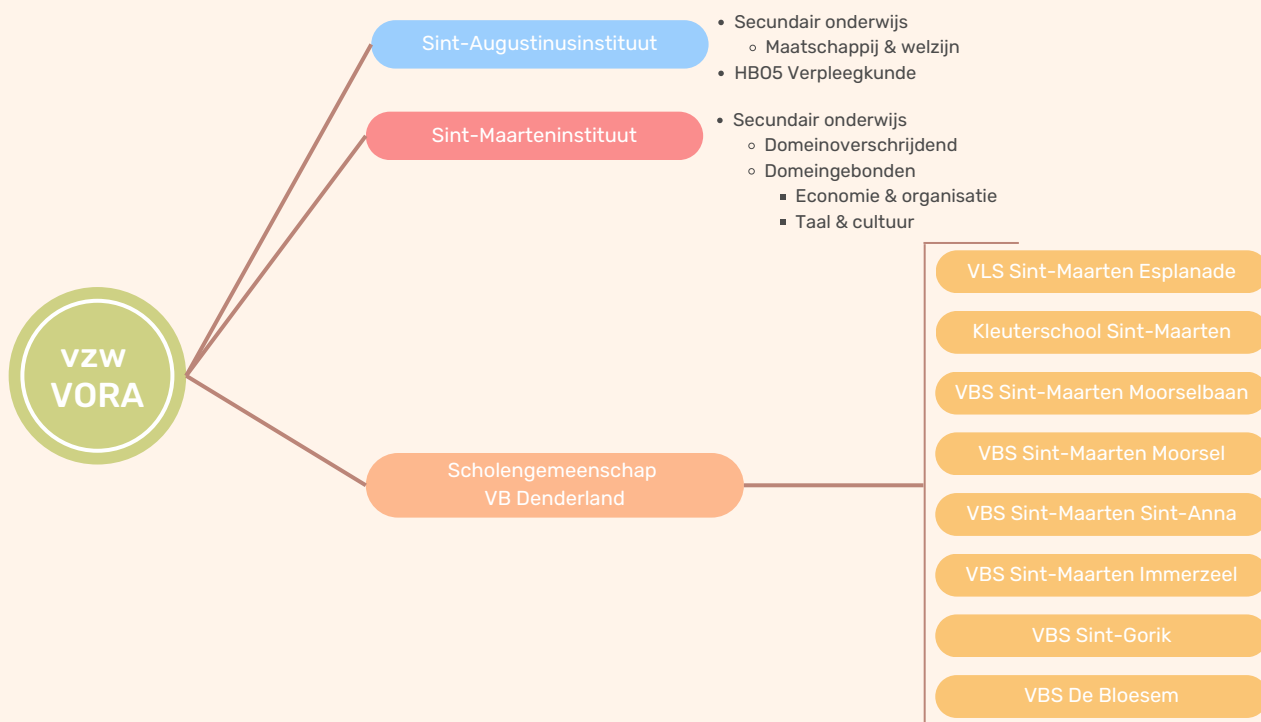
vzw
VORA

Sint-Augustinusinstituut

- Secundair onderwijs
  - Maatschappij & welzijn
- HBO5 Verpleegkunde

Sint-Maarteninstituut

- Secundair onderwijs
  - Domeinoverschrijdend
  - Domeingebonden
    - Economie & organisatie
    - Taal & cultuur

Scholengemeenschap VB Denderland

VLS Sint-Maarten Esplanade

Kleuterschool Sint-Maarten

VBS Sint-Maarten Moorselbaan

VBS Sint-Maarten Moorsel

VBS Sint-Maarten Sint-Anna

VBS Sint-Maarten Immerzeel

VBS Sint-Gorik

VBS De Bloesem